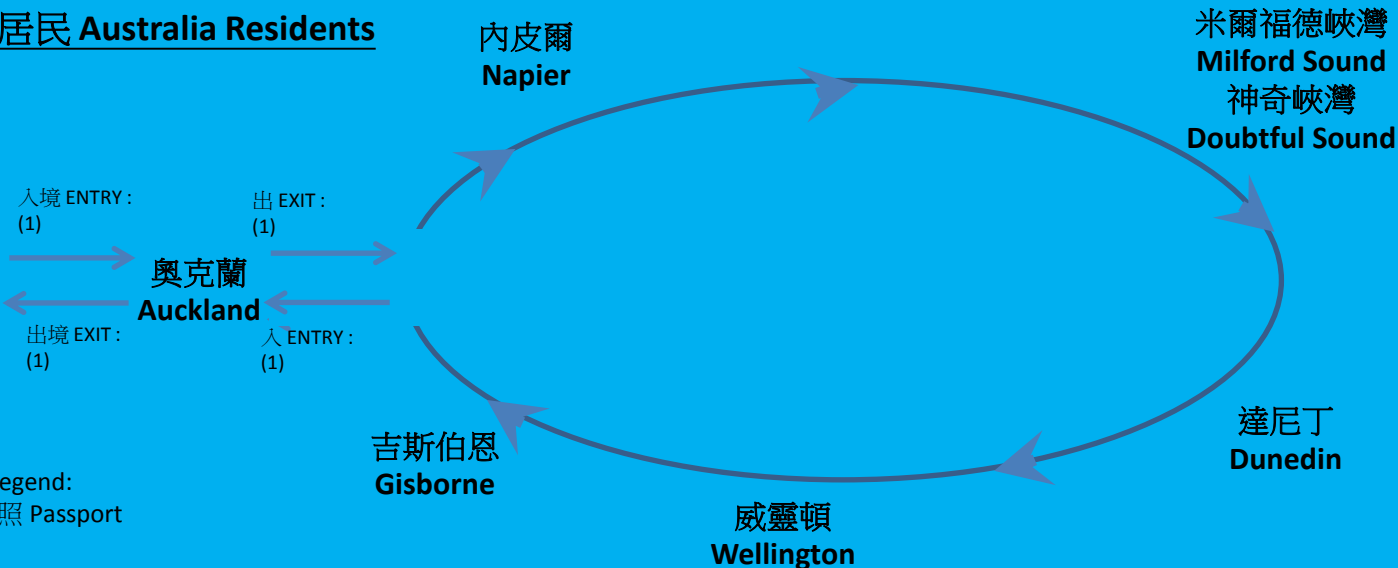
居民 Australia Residents

內皮爾
Napier

米爾福德峽灣
Milford Sound
神奇峽灣
Doubtful Sound

入境 ENTRY :
(1)

出 EXIT :
(1)

奧克蘭
Auckland

出境 EXIT :
(1)

入 ENTRY :
(1)

達尼丁
Dunedin

吉斯伯恩
Gisborne

egend:
照 Passport

威靈頓
Wellington